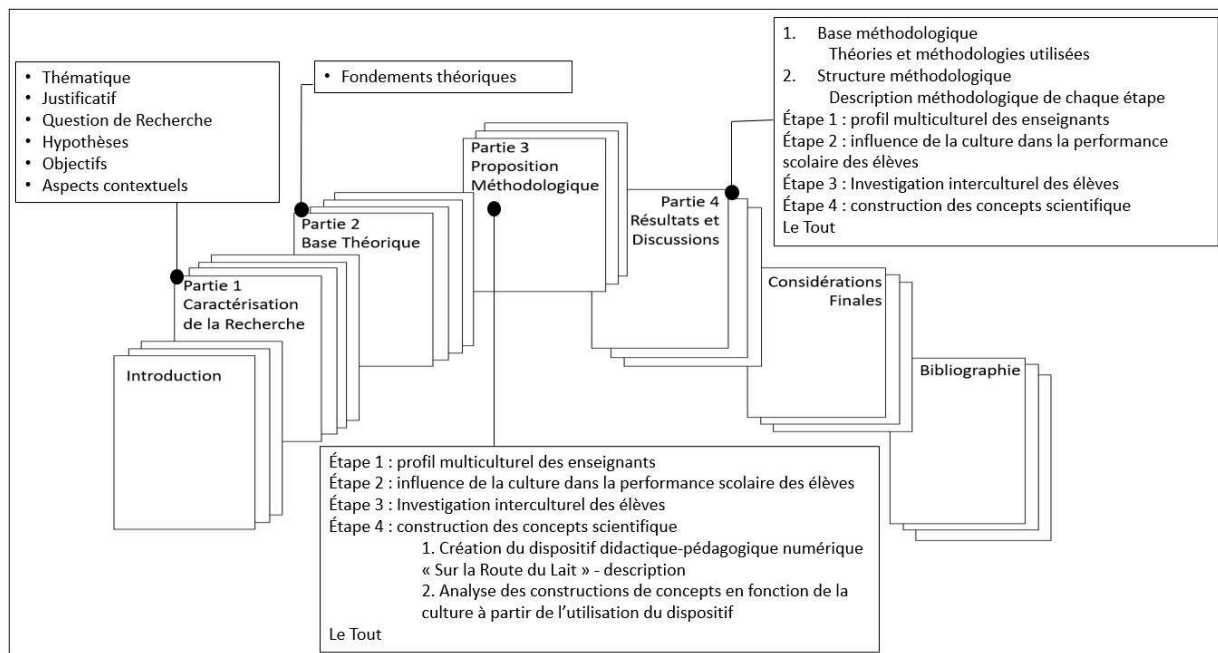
• Thématique
• Justificatif
• Question de Recherche
• Hypothèses
• Objectifs
• Aspects contextuels

• Fondements théoriques

1. Base méthodologique
Théories et méthodologies utilisées
2. Structure méthodologique
Description méthodologique de chaque étape
Étape 1 : profil multiculturel des enseignants
Étape 2 : influence de la culture dans la performance scolaire des élèves
Étape 3 : Investigation interculturel des élèves
Étape 4 : construction des concepts scientifique
Le Tout

Partie 3
Proposition
Méthodologique

Partie 2
Base Théorique

Partie 4
Résultats et
Discussions

Partie 1
Caractérisation
de la Recherche

Considérations
Finales

Introduction

Bibliographie

Étape 1 : profil multiculturel des enseignants
Étape 2 : influence de la culture dans la performance scolaire des élèves
Étape 3 : Investigation interculturel des élèves
Étape 4 : construction des concepts scientifique
1. Création du dispositif didactique-pédagogique numérique « Sur la Route du Lait » - description
2. Analyse des constructions de concepts en fonction de la culture à partir de l'utilisation du dispositif
Le Tout